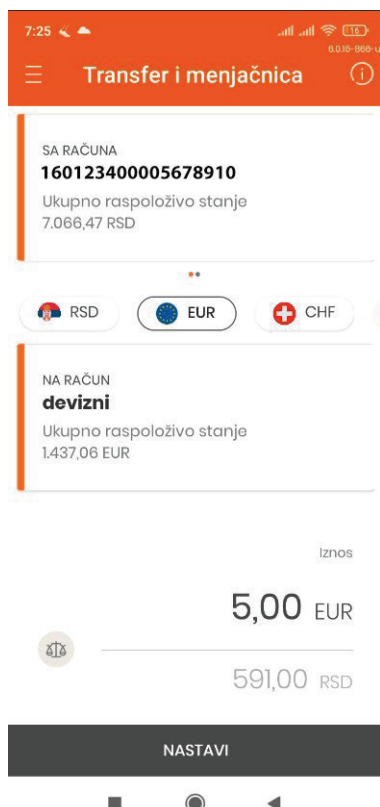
7:25
16
6.0.18-868-u

Transfer i menjačnica

SA RAČUNA
160123400005678910
Ukupno raspoloživo stanje
7.066,47 RSD

RSD
EUR
CHF

NA RAČUN
devizni
Ukupno raspoloživo stanje
1.437,06 EUR

Iznos
5,00 EUR
591,00 RSD

NASTAVI